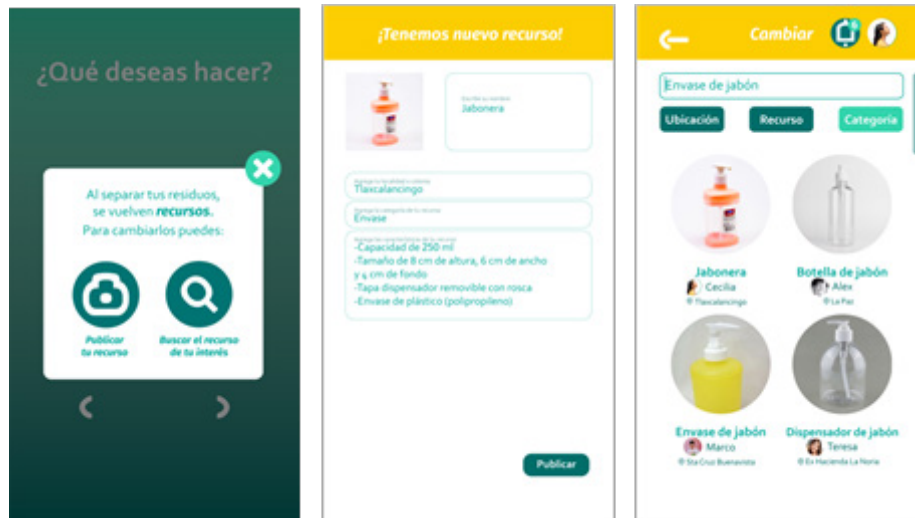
¿Qué deseas hacer?

Al separar tus residuos, se vuelven recursos. Para cambiarlos puedes:

Publicar tu recurso

Buscar el recurso de tu interés

‹ ›

¡Tenemos nuevo recurso!

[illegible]
Jabonera

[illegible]
Tlaxcalancingo

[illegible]
Envase

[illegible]
-Capacidad de 250 ml
-Tamaño de 8 cm de altura, 6 cm de ancho y 4 cm de fondo
-Tapa dispensador removible con rosca
-Envase de plástico (polipropileno)

Publicar

Cambiar

Envase de jabón

Ubicación

Recurso

Categoría

Jabonera
Cecilia
Tlaxcalancingo

Botella de jabón
Alex
La Paz

Envase de jabón
Marco
Sta Cruz Buenavista

Dispensador de jabón
Teresa
Ex Hacienda La Noria